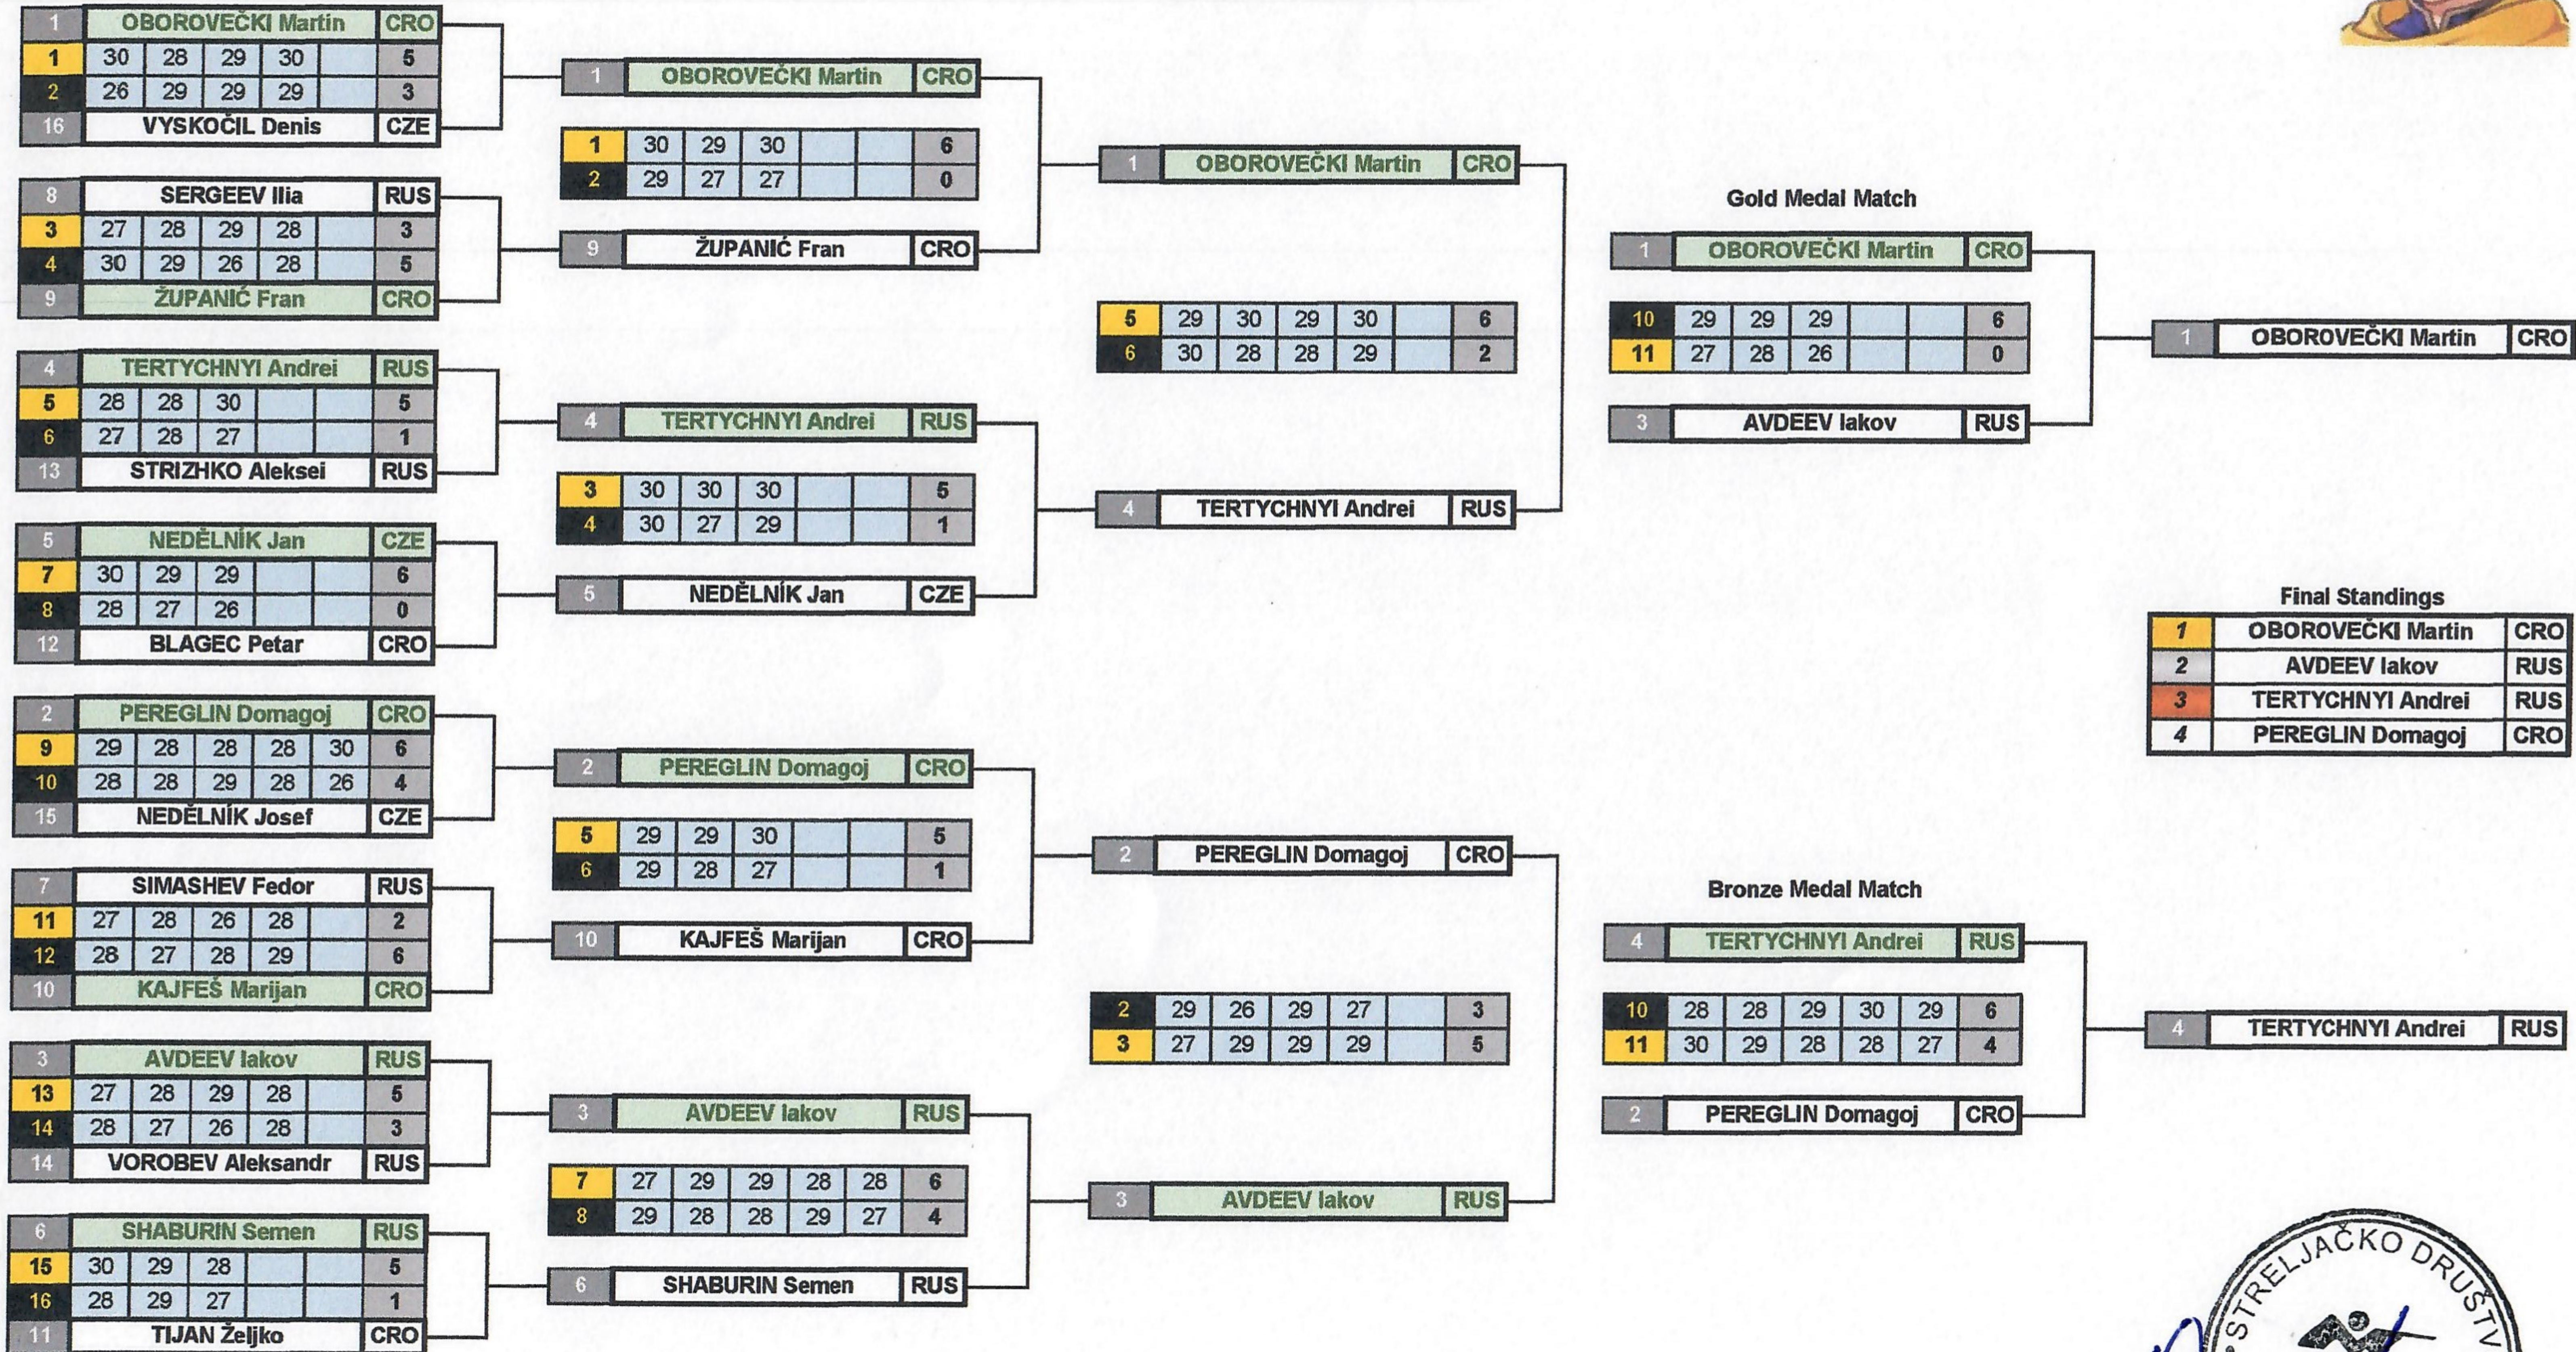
| 1 | OBOROVEČKI Martin | | | | CRO |
|---|---|---|---|---|---|
| 1 | 30 | 28 | 29 | 30 | 5 |
| 2 | 26 | 29 | 29 | 29 | 3 |
| 16 | VYSKOČIL Denis | | | | CZE |

| 8 | SERGEEV Ilia | | | | RUS |
|---|---|---|---|---|---|
| 3 | 27 | 28 | 29 | 28 | 3 |
| 4 | 30 | 29 | 26 | 28 | 5 |
| 9 | ŽUPANIĆ Fran | | | | CRO |

| 4 | TERTYCHNYI Andrei | | | RUS |
|---|---|---|---|---|
| 5 | 28 | 28 | 30 | 5 |
| 6 | 27 | 28 | 27 | 1 |
| 13 | STRIZHKO Aleksei | | | RUS |

| 5 | NEDĚLNÍK Jan | | | CZE |
|---|---|---|---|---|
| 7 | 30 | 29 | 29 | 6 |
| 8 | 28 | 27 | 26 | 0 |
| 12 | BLAGEC Petar | | | CRO |

| 2 | PEREGLIN Domagoj | | | | | CRO |
|---|---|---|---|---|---|---|
| 9 | 29 | 28 | 28 | 28 | 30 | 6 |
| 10 | 28 | 28 | 29 | 28 | 26 | 4 |
| 15 | NEDĚLNÍK Josef | | | | | CZE |

| 7 | SIMASHEV Fedor | | | | RUS |
|---|---|---|---|---|---|
| 11 | 27 | 28 | 26 | 28 | 2 |
| 12 | 28 | 27 | 28 | 29 | 6 |
| 10 | KAJFEŠ Marijan | | | | CRO |

| 3 | AVDEEV Iakov | | | | RUS |
|---|---|---|---|---|---|
| 13 | 27 | 28 | 29 | 28 | 5 |
| 14 | 28 | 27 | 26 | 28 | 3 |
| 14 | VOROBEV Aleksandr | | | | RUS |

| 6 | SHABURIN Semen | | | RUS |
|---|---|---|---|---|
| 15 | 30 | 29 | 28 | 5 |
| 16 | 28 | 29 | 27 | 1 |
| 11 | TIJAN Željko | | | CRO |

| 1 | OBOROVEČKI Martin | | | CRO |
|---|---|---|---|---|
| 1 | 30 | 29 | 30 | 6 |
| 2 | 29 | 27 | 27 | 0 |
| 9 | ŽUPANIĆ Fran | | | CRO |

| 4 | TERTYCHNYI Andrei | | | RUS |
|---|---|---|---|---|
| 3 | 30 | 30 | 30 | 5 |
| 4 | 30 | 27 | 29 | 1 |
| 5 | NEDĚLNÍK Jan | | | CZE |

| 2 | PEREGLIN Domagoj | | | CRO |
|---|---|---|---|---|
| 5 | 29 | 29 | 30 | 5 |
| 6 | 29 | 28 | 27 | 1 |
| 10 | KAJFEŠ Marijan | | | CRO |

| 3 | AVDEEV Iakov | | | | | RUS |
|---|---|---|---|---|---|---|
| 7 | 27 | 29 | 29 | 28 | 28 | 6 |
| 8 | 29 | 28 | 28 | 29 | 27 | 4 |
| 6 | SHABURIN Semen | | | | | RUS |

| 1 | OBOROVEČKI Martin | | | | CRO |
|---|---|---|---|---|---|
| 5 | 29 | 30 | 29 | 30 | 6 |
| 6 | 30 | 28 | 28 | 29 | 2 |
| 4 | TERTYCHNYI Andrei | | | | RUS |

| 2 | PEREGLIN Domagoj | | | | CRO |
|---|---|---|---|---|---|
| 2 | 29 | 26 | 29 | 27 | 3 |
| 3 | 27 | 29 | 29 | 29 | 5 |
| 3 | AVDEEV Iakov | | | | RUS |

Gold Medal Match

| 1 | OBOROVEČKI Martin | | | CRO |
|---|---|---|---|---|
| 10 | 29 | 29 | 29 | 6 |
| 11 | 27 | 28 | 26 | 0 |
| 3 | AVDEEV Iakov | | | RUS |

| 1 | OBOROVEČKI Martin | CRO |
|---|---|---|

Bronze Medal Match

| 4 | TERTYCHNYI Andrei | | | | | RUS |
|---|---|---|---|---|---|---|
| 10 | 28 | 28 | 29 | 30 | 29 | 6 |
| 11 | 30 | 29 | 28 | 28 | 27 | 4 |
| 2 | PEREGLIN Domagoj | | | | | CRO |

| 4 | TERTYCHNYI Andrei | RUS |
|---|---|---|

Final Standings

| 1 | OBOROVEČKI Martin | CRO |
|---|---|---|
| 2 | AVDEEV Iakov | RUS |
| 3 | TERTYCHNYI Andrei | RUS |
| 4 | PEREGLIN Domagoj | CRO |

STRELJAČKO DRUŠTV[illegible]